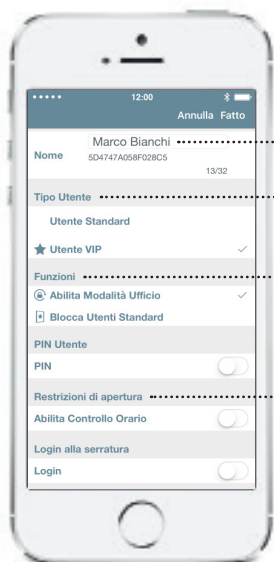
••••• 12:00

Annulla Fatto

Nome

Marco Bianchi

5D4747A058F028C5

13/32

Tipo Utente

Utente Standard

Utente VIP

Funzioni

Abilita Modalità Ufficio

Blocca Utenti Standard

PIN Utente

PIN

Restrizioni di apertura

Abilita Controllo Orario

Login alla serratura

Login